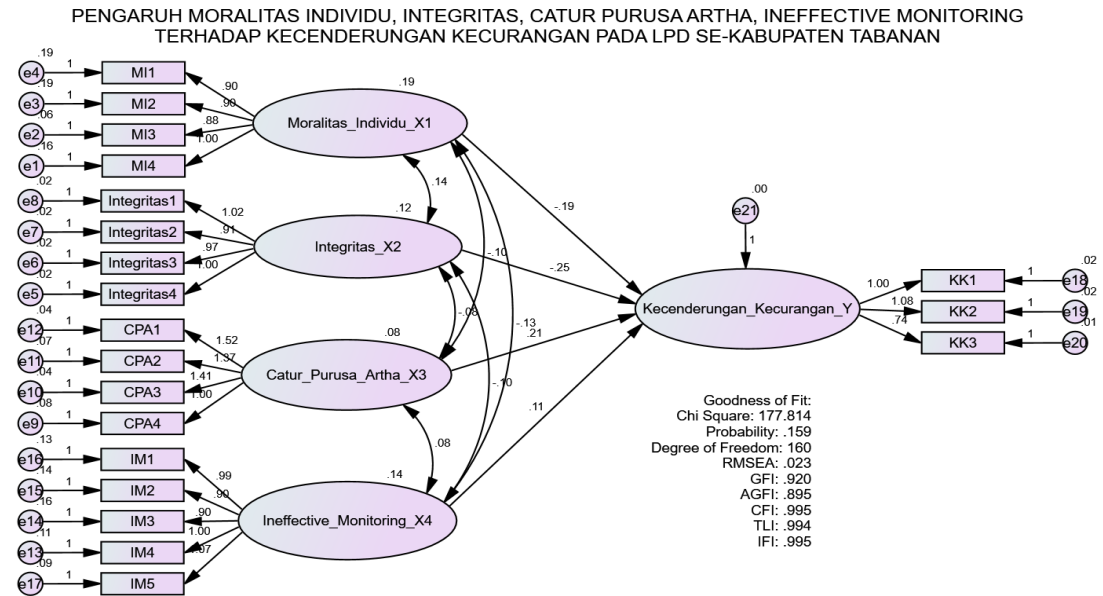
PENGARUH MORALITAS INDIVIDU, INTEGRITAS, CATUR PURUSA ARTHA, INEFFECTIVE MONITORING TERHADAP KECENDERUNGAN KECURANGAN PADA LPD SE-KABUPATEN TABANAN

.19
e4 1 MI1
.19
e3 1 MI2
.06
e2 1 MI3
.16
e1 1 MI4
.90
.90
.88
1.00
.19
Moralitas_Individu_X1

.02
e8 1 Integritas1
.02
e7 1 Integritas2
.02
e6 1 Integritas3
.02
e5 1 Integritas4
1.02
.91
.97
1.00
.14
.12
Integritas_X2

.04
e12 1 CPA1
.07
e11 1 CPA2
.04
e10 1 CPA3
.08
e9 1 CPA4
1.52
1.37
1.41
1.00
.08
Catur_Purusa_Artha_X3

.13
e16 1 IM1
.14
e15 1 IM2
.04
e14 1 IM3
.11
e13 1 IM4
.09
e17 1 IM5
.99
.90
.90
1.00
1.07
.08
.14
Ineffective_Monitoring_X4

-.10
-.08
-.13
-.10
-.19
-.25
.21
.11

.00
e21
1
Kecenderungan_Kecurangan_Y

1.00
1.08
.74
KK1 1 e18 .02
KK2 1 e19 .02
KK3 1 e20 .01

Goodness of Fit:
Chi Square: 177.814
Probability: .159
Degree of Freedom: 160
RMSEA: .023
GFI: .920
AGFI: .895
CFI: .995
TLI: .994
IFI: .995